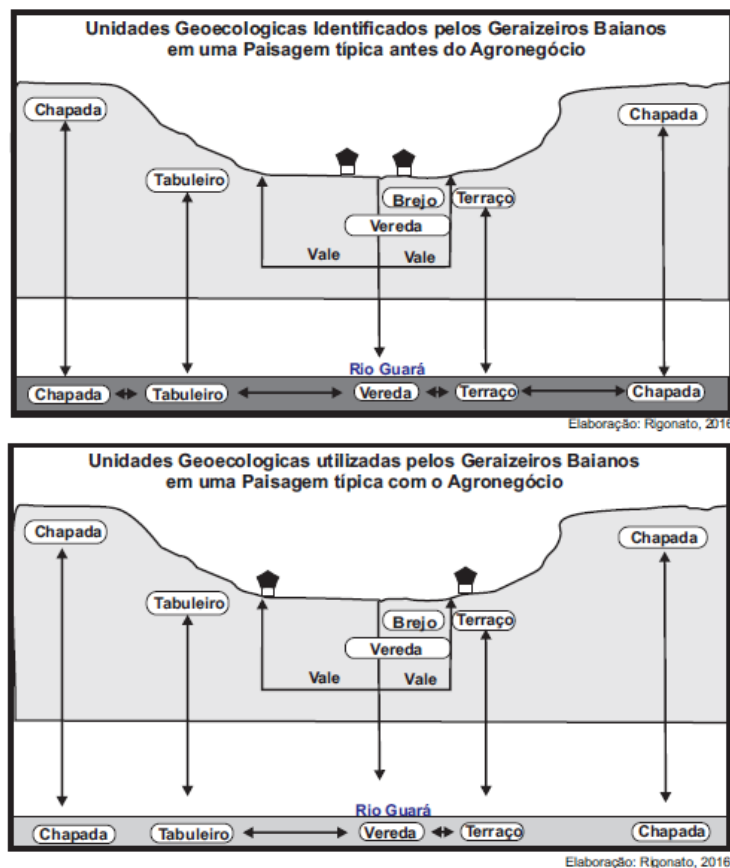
Unidades Geoecologicas Identificados pelos Geraizeiros Baianos em uma Paisagem típica antes do Agronegócio

Chapada

Chapada

Tabuleiro

Brejo

Terraço

Vereda

Vale

Vale

Rio Guará

Chapada

Tabuleiro

Vereda

Terraço

Chapada

Elaboração: Rigonato, 2016

Unidades Geoecologicas utilizadas pelos Geraizeiros Baianos em uma Paisagem típica com o Agronegócio

Chapada

Chapada

Tabuleiro

Brejo

Terraço

Vereda

Vale

Vale

Rio Guará

Chapada

Tabuleiro

Vereda

Terraço

Chapada

Elaboração: Rigonato, 2016